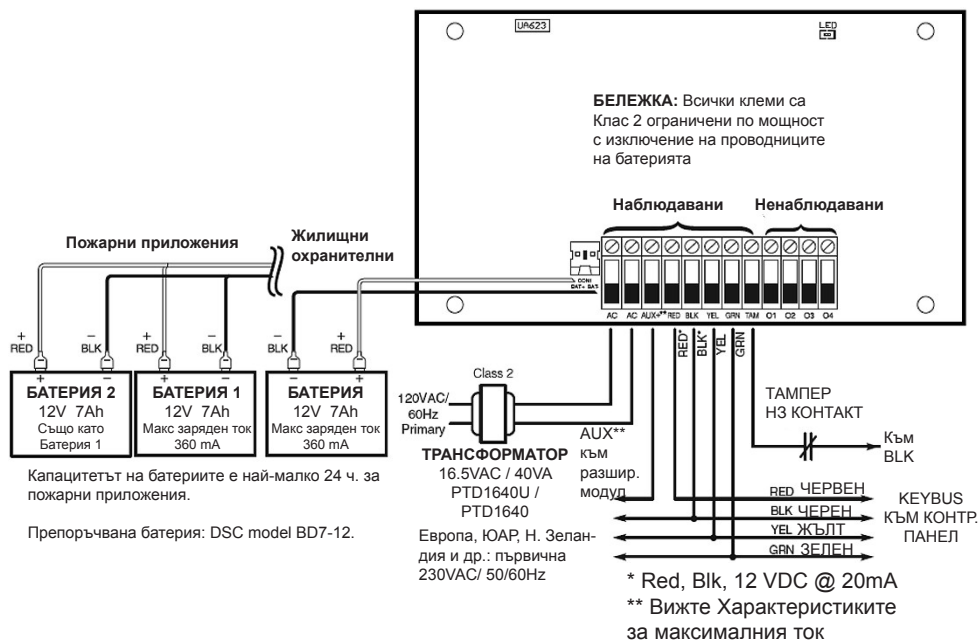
UA623

LED

**БЕЛЕЖКА:** Всички клеми са Клас 2 ограничени по мощност с изключение на проводниците на батерията

Наблюдавани

Ненаблюдавани

Пожарни приложения

Жилищни охранителни

CON1 BAT+ BAT-

AC AC AUX+** RED* BLK* YEL GRN TAM O1 O2 O3 O4

+ RED

– BLK

+ RED

– BLK

– BLK

+ RED

+ –

БАТЕРИЯ 2
12V 7Ah
Също като Батерия 1

+ –

БАТЕРИЯ 1
12V 7Ah
Макс заряден ток 360 mA

– +

БАТЕРИЯ
12V 7Ah
Макс заряден ток 360 mA

Class 2

120VAC/ 60Hz Primary

ТРАНСФОРМАТОР
16.5VAC / 40VA
PTD1640U / PTD1640

Европа, ЮАР, Н. Зеландия и др.: първична 230VAC/ 50/60Hz

AUX** към разшир. модул

RED* BLK* YEL GRN

ТАМПЕР НЗ КОНТАКТ

Към BLK

RED ЧЕРВЕН

BLK ЧЕРЕН

YEL ЖЪЛТ

GRN ЗЕЛЕН

KEYBUS КЪМ КОНТР. ПАНЕЛ

Капацитетът на батериите е най-малко 24 ч. за пожарни приложения.

Препоръчвана батерия: DSC model BD7-12.

* Red, Blk, 12 VDC @ 20mA
** Вижте Характеристиките за максималния ток